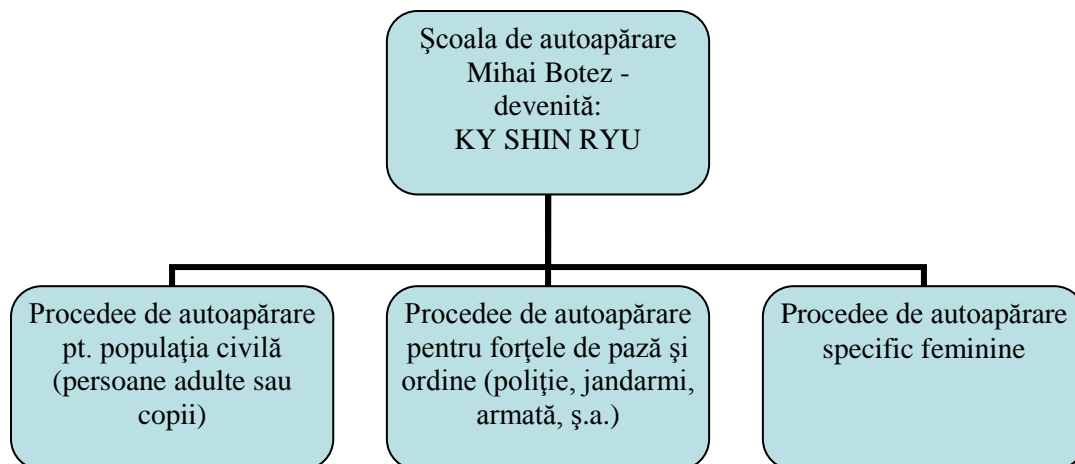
Şcoala de autoapărare Mihai Botez - devenită: KY SHIN RYU

Procedee de autoapărare pt. populaţia civilă (persoane adulte sau copii)

Procedee de autoapărare pentru forţele de pază şi ordine (poliţie, jandarmi, armată, ş.a.)

Procedee de autoapărare specific feminine